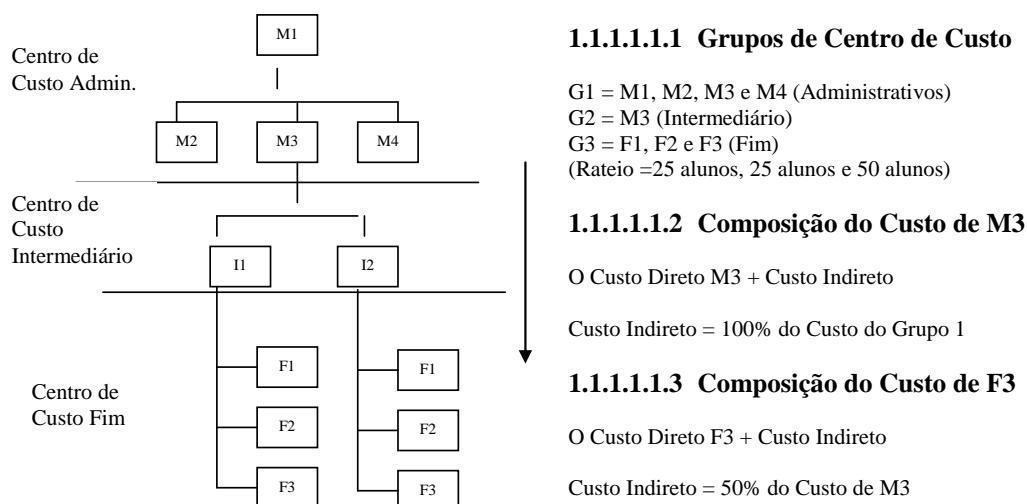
Centro de Custo Admin.

M1

M2

M3

M4

Centro de Custo Intermediário

I1

I2

Centro de Custo Fim

F1

F2

F3

F1

F2

F3

1.1.1.1.1.1 Grupos de Centro de Custo

G1 = M1, M2, M3 e M4 (Administrativos)
G2 = M3 (Intermediário)
G3 = F1, F2 e F3 (Fim)
(Rateio =25 alunos, 25 alunos e 50 alunos)

1.1.1.1.1.2 Composição do Custo de M3

O Custo Direto M3 + Custo Indireto

Custo Indireto = 100% do Custo do Grupo 1

1.1.1.1.1.3 Composição do Custo de F3

O Custo Direto F3 + Custo Indireto

Custo Indireto = 50% do Custo de M3